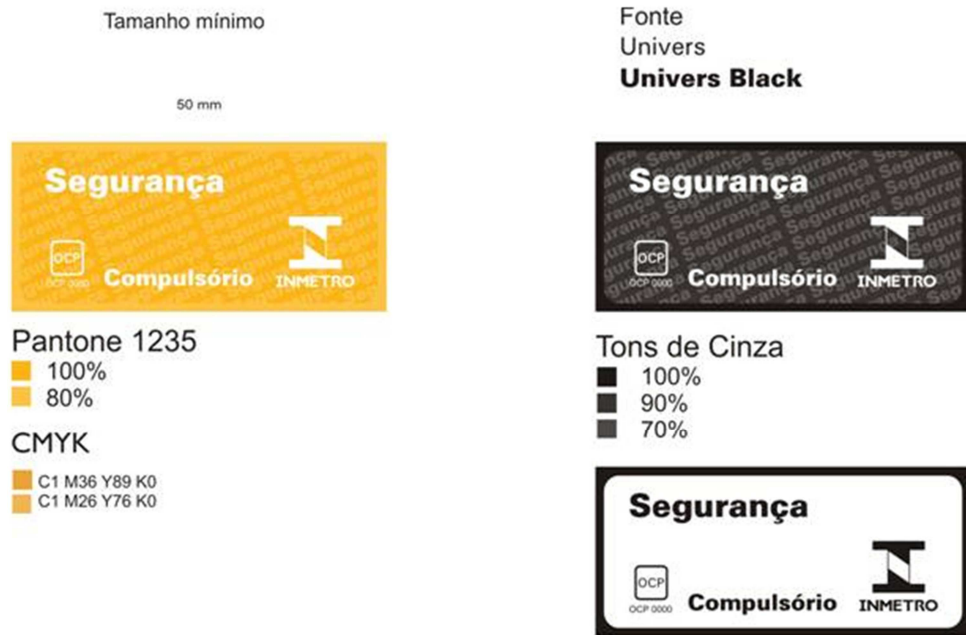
Tamanho mínimo

50 mm

Segurança

OCP
OCP 0000

Compulsório

INMETRO

Pantone 1235
100%
80%

CMYK
C1 M36 Y89 K0
C1 M26 Y76 K0

Fonte
Univers
**Univers Black**

Segurança

OCP
OCP 0000

Compulsório

INMETRO

Tons de Cinza
100%
90%
70%

Segurança

OCP
OCP 0000

Compulsório

INMETRO